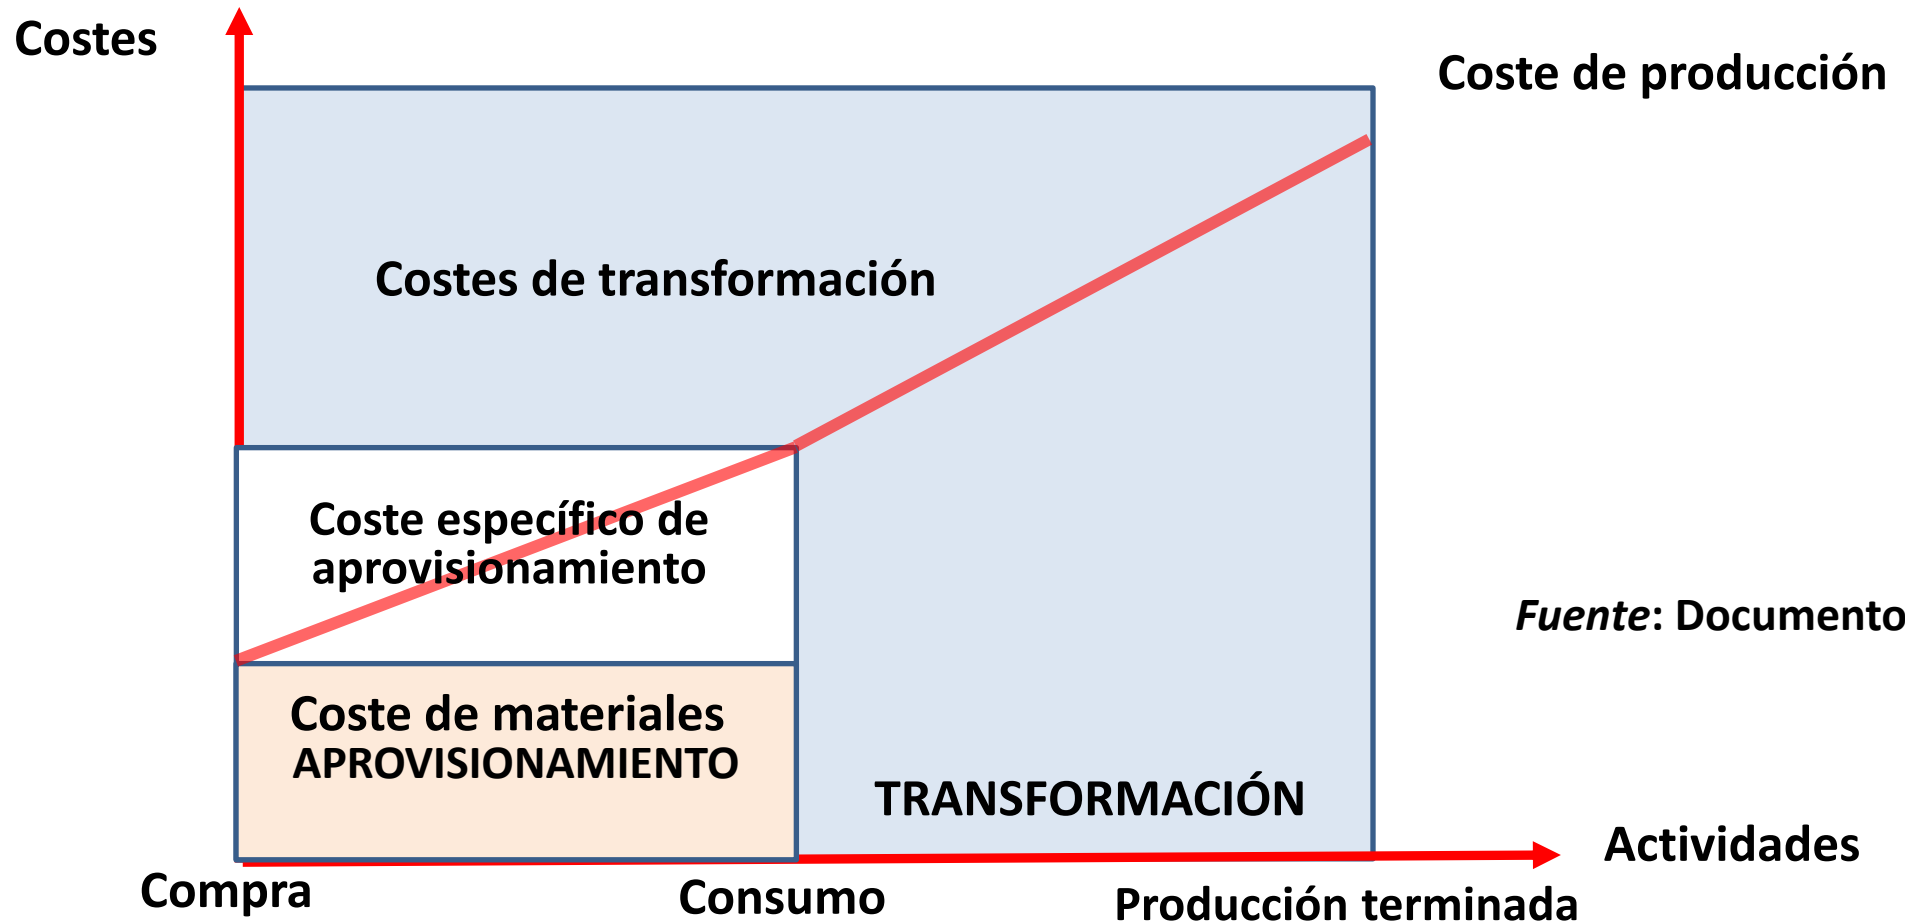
Costes

Coste de producción

Costes de transformación

Coste específico de aprovisionamiento

Fuente: Documento

Coste de materiales
APROVISIONAMIENTO

TRANSFORMACIÓN

Actividades

Compra

Consumo

Producción terminada